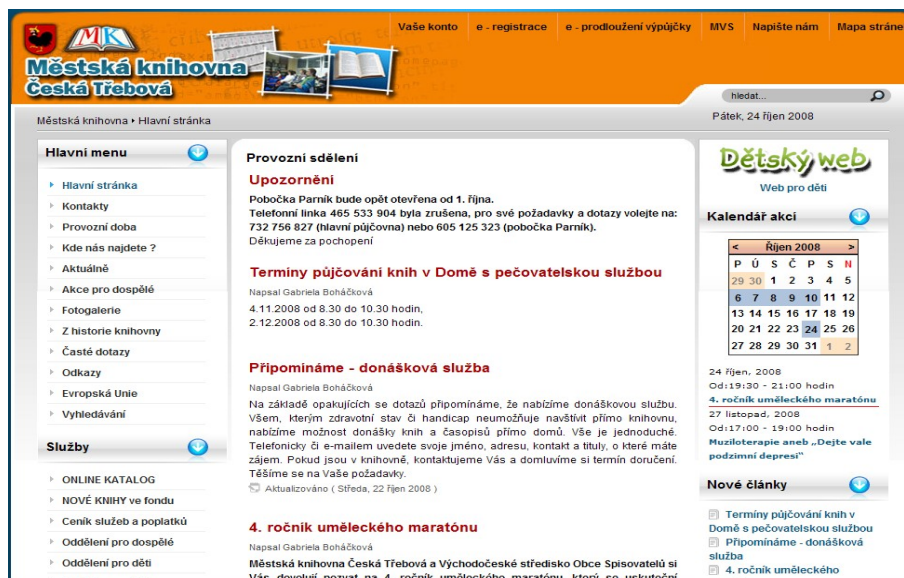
MK
Městská knihovna
Česká Třebová

Vaše konto | e - registrace | e - prodloužení výpůjčky | MVS | Napište nám | Mapa stránek

hledat...

Městská knihovna ▸ Hlavní stránka

Pátek, 24 říjen 2008

Hlavní menu

Hlavní stránka
Kontakty
Provozní doba
Kde nás najdete ?
Aktuálně
Akce pro dospělé
Fotogalerie
Z historie knihovny
Časté dotazy
Odkazy
Evropská Unie
Vyhledávání

Služby

ONLINE KATALOG
NOVÉ KNIHY ve fondu
Ceník služeb a poplatků
Oddělení pro dospělé
Oddělení pro děti

Provozní sdělení

Upozornění

Pobočka Parník bude opět otevřena od 1. října.
Telefonní linka 465 533 904 byla zrušena, pro své požadavky a dotazy volejte na: 732 756 827 (hlavní půjčovna) nebo 605 125 323 (pobočka Parník).
Děkujeme za pochopení

Terminy půjčování knih v Domě s pečovatelskou službou

Napsal Gabriela Boháčková

4.11.2008 od 8.30 do 10.30 hodin,
2.12.2008 od 8.30 do 10.30 hodin.

Připomínáme - donášková služba

Napsal Gabriela Boháčková

Na základě opakujících se dotazů připomínáme, že nabízíme donáškovou službu. Všem, kterým zdravotní stav či handicap neumožňuje navštívit přímo knihovnu, nabízíme možnost donášky knih a časopisů přímo domů. Vše je jednoduché. Telefonicky či e-mailem uvedete svoje jméno, adresu, kontakt a tituly, o které máte zájem. Pokud jsou v knihovně, kontaktujeme Vás a domluvíme si termín doručení. Těšíme se na Vaše požadavky.

Aktualizováno ( Středa, 22 říjen 2008 )

4. ročník uměleckého maratónu

Napsal Gabriela Boháčková

Městská knihovna Česká Třebová a Východočeské středisko Obce Spisovatelů si Vás dovolují pozvat na 4. ročník uměleckého maratónu, který se uskuteční

Dětský web
Web pro děti

Kalendář akcí

| < | Říjen 2008 | | | | | > |
|---|---|---|---|---|---|---|
| P | Ú | S | Č | P | S | N |
| 29 | 30 | 1 | 2 | 3 | 4 | 5 |
| 6 | 7 | 8 | 9 | 10 | 11 | 12 |
| 13 | 14 | 15 | 16 | 17 | 18 | 19 |
| 20 | 21 | 22 | 23 | 24 | 25 | 26 |
| 27 | 28 | 29 | 30 | 31 | 1 | 2 |

24 říjen, 2008
Od:19:30 - 21:00 hodin
4. ročník uměleckého maratónu
27 listopad, 2008
Od:17:00 - 19:00 hodin
Muzikoterapie aneb „Dejte vale podzimní depresi"

Nové články

Terminy půjčování knih v Domě s pečovatelskou službou
Připomínáme - donášková služba
4. ročník uměleckého